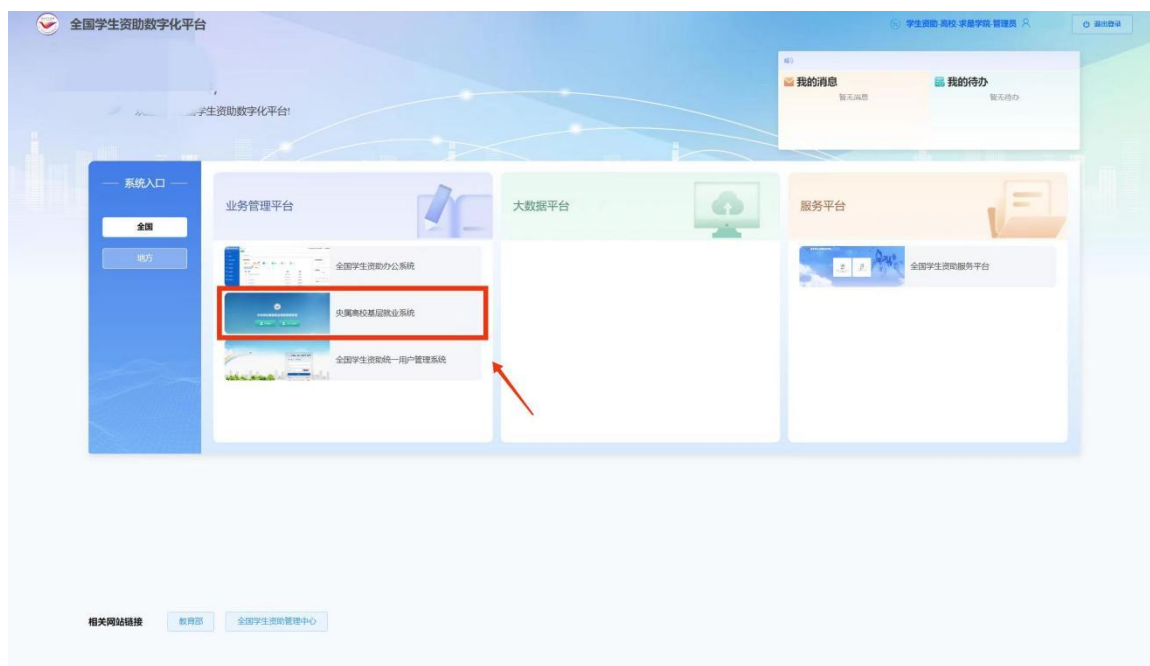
全国学生资助数字化平台

学生资助 高校 求是学院 管理员

退出登录

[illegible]学生资助数字化平台!

我的消息
暂无消息

我的待办
暂无待办

— 系统入口 —

全国

地方

业务管理平台

全国学生资助办公系统

央属高校基层就业系统

全国学生资助统一用户管理系统

大数据平台

服务平台

全国学生资助服务平台

相关网站链接

教育部

全国学生资助管理中心